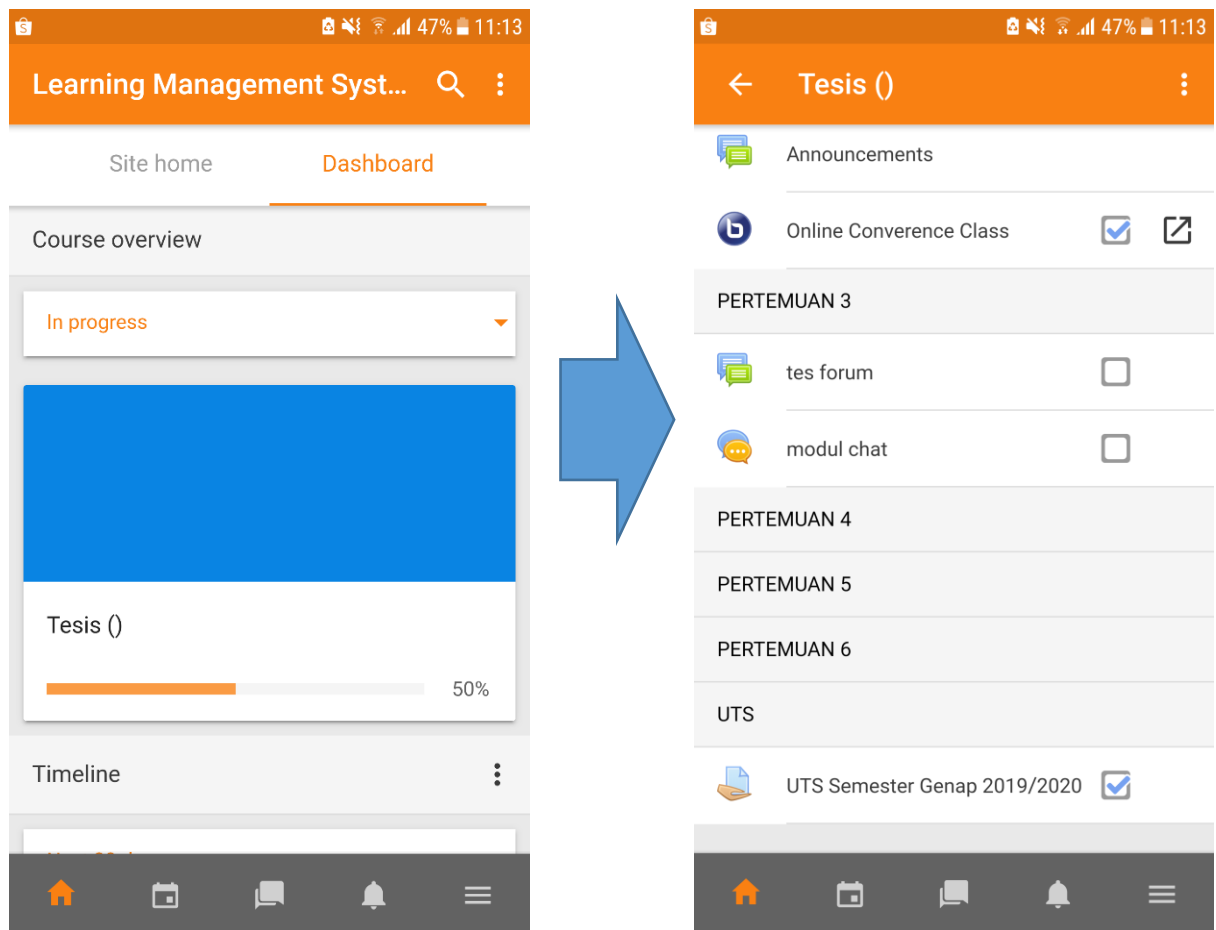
47% 11:13

Learning Management Syst...

Site home

Dashboard

Course overview

In progress

Tesis ()

50%

Timeline

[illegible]

47% 11:13

Tesis ()

Announcements

Online Converence Class

PERTEMUAN 3

tes forum

modul chat

PERTEMUAN 4

PERTEMUAN 5

PERTEMUAN 6

UTS

UTS Semester Genap 2019/2020